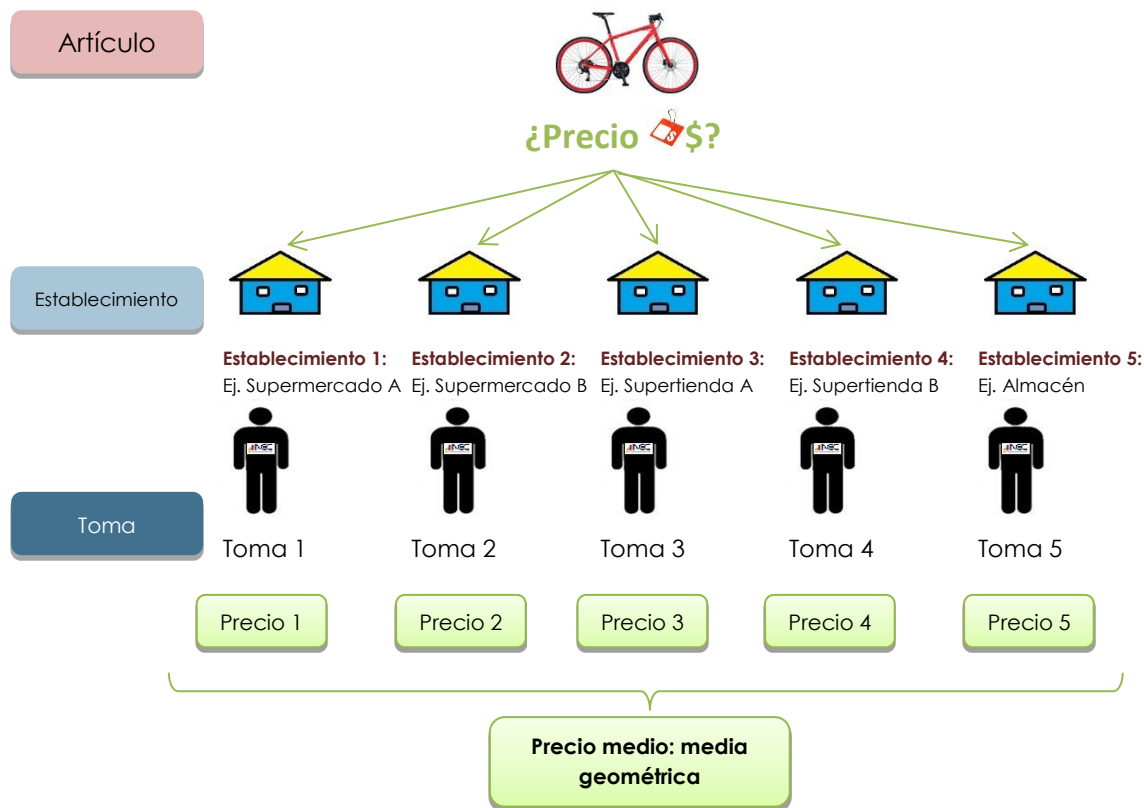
Artículo

¿Precio $?

Establecimiento

Establecimiento 1:
Ej. Supermercado A

Establecimiento 2:
Ej. Supermercado B

Establecimiento 3:
Ej. Supertienda A

Establecimiento 4:
Ej. Supertienda B

Establecimiento 5:
Ej. Almacén

Toma

Toma 1

Toma 2

Toma 3

Toma 4

Toma 5

Precio 1

Precio 2

Precio 3

Precio 4

Precio 5

Precio medio: media geométrica